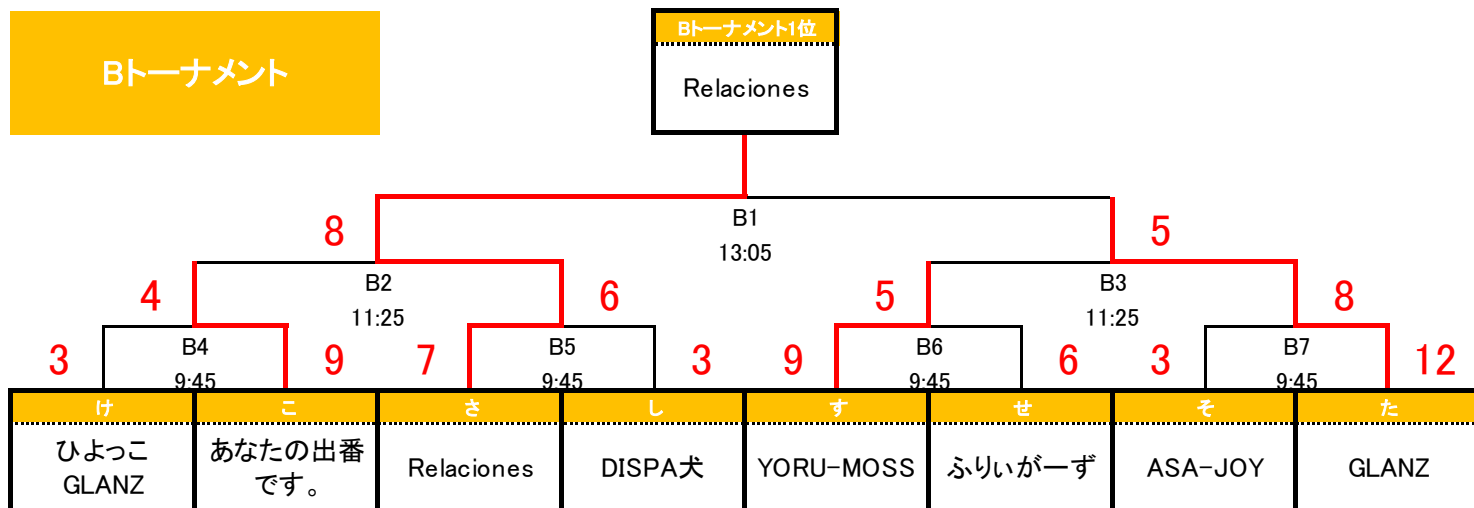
Bトーナメント

Bトーナメント1位

Relaciones

B1
13:05

8

5

B2
11:25

B3
11:25

4

6

5

8

B4
9:45

B5
9:45

B6
9:45

B7
9:45

3

9

7

3

9

6

3

12

| け | こ | さ | し | す | せ | そ | た |
|---|---|---|---|---|---|---|---|
| ひよっこGLANZ | あなたの出番です。 | Relaciones | DISPA犬 | YORU-MOSS | ふりぃがーず | ASA-JOY | GLANZ |